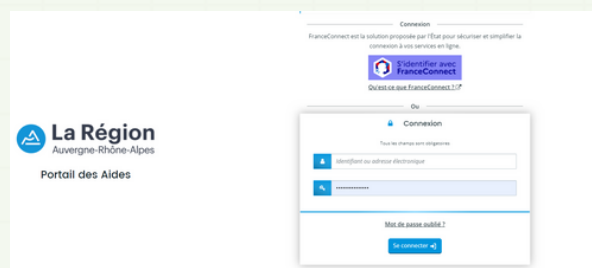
La Région
Auvergne-Rhône-Alpes

Portail des Aides

Connexion

FranceConnect est la solution proposée par l'État pour sécuriser et simplifier la connexion à vos services en ligne.

S'identifier avec FranceConnect

Qu'est-ce que FranceConnect ?

Ou

Connexion

Tous les champs sont obligatoires

Identifiant ou adresse électronique

••••••••••••••

Mot de passe oublié ?

Se connecter